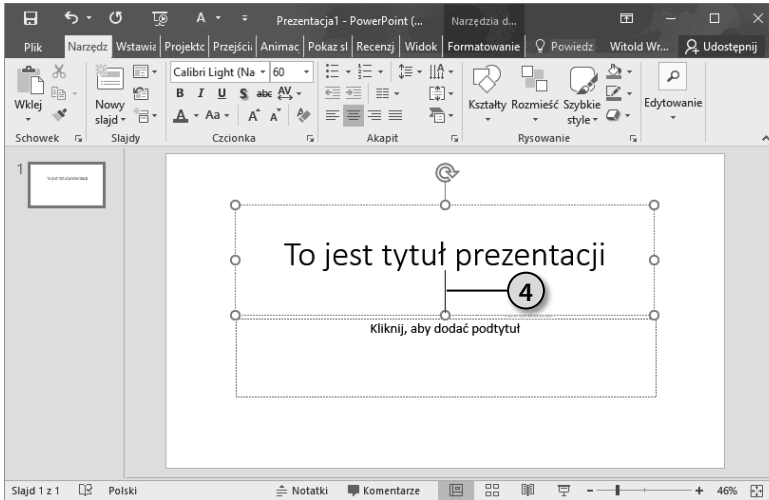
Prezentacja1 - PowerPoint (... Narzędzia d...

Plik Narzędz Wstawia Projekto Przejści Animac Pokaz sl Recenzj Widok Formatowanie Powiedz Witold Wr... Udostępnij

Wklej Nowy slajd Calibri Light (Na 60 B I U S abc AV A Aa A A Kształty Rozmieść Szybkie style Edytowanie

Schowek Slajdy Czcionka Akapit Rysowanie

1

To jest tytuł prezentacji

4

Kliknij, aby dodać podtytuł

Slajd 1 z 1 Polski Notatki Komentarze 46%